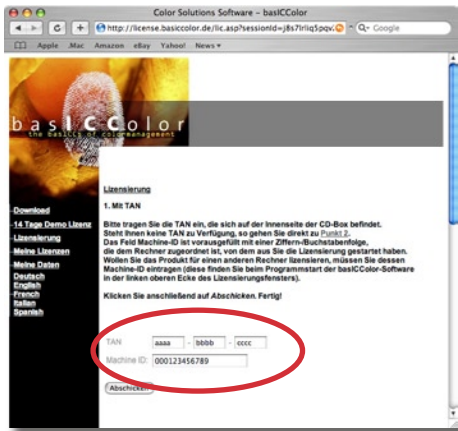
Color Solutions Software – basICColor

http://license.basiccolor.de/lic.asp?sessionId=j8s7lrliq5pqv.

Q• Google

Apple Mac Amazon eBay Yahoo! News▾

basICColor
the basICs of colormanagement

Download
14 Tage Demo Lizenz
Lizensierung
Meine Lizenzen
Meine Daten
Deutsch
English
French
Italien
Spanish

Lizensierung

1. Mit TAN

Bitte tragen Sie die TAN ein, die sich auf der Innenseite der CD-Box befindet. Steht Ihnen keine TAN zu Verfügung, so gehen Sie direkt zu Punkt 2. Das Feld Machine-ID ist vorausgefüllt mit einer Ziffern-/Buchstabenfolge, die dem Rechner zugeordnet ist, von dem aus Sie die Lizensierung gestartet haben. Wollen Sie das Produkt für einen anderen Rechner lizensieren, müssen Sie dessen Machine-ID eintragen (diese finden Sie beim Programmstart der basICColor-Software in der linken oberen Ecke des Lizensierungsfensters).

Klicken Sie anschließend auf Abschicken. Fertig!

TAN aaaa - bbbb - cccc
Machine ID: 000123456789

Abschicken